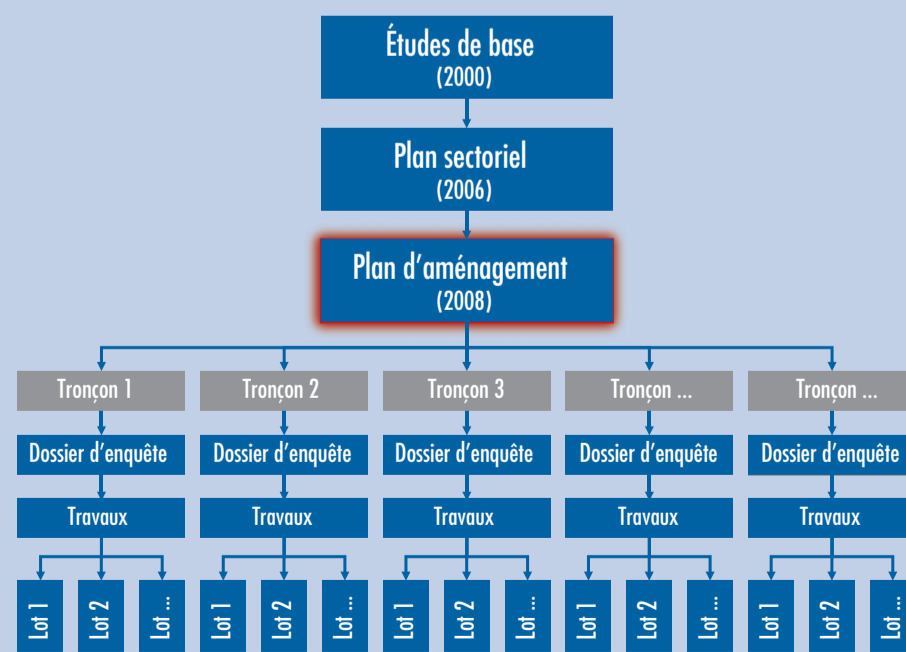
Études de base
(2000)

Plan sectoriel
(2006)

Plan d’aménagement
(2008)

Tronçon 1
Dossier d’enquête
Travaux
Lot 1
Lot 2
Lot ...

Tronçon 2
Dossier d’enquête
Travaux
Lot 1
Lot 2
Lot ...

Tronçon 3
Dossier d’enquête
Travaux
Lot 1
Lot 2
Lot ...

Tronçon ...
Dossier d’enquête
Travaux
Lot 1
Lot 2
Lot ...

Tronçon ...
Dossier d’enquête
Travaux
Lot 1
Lot 2
Lot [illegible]